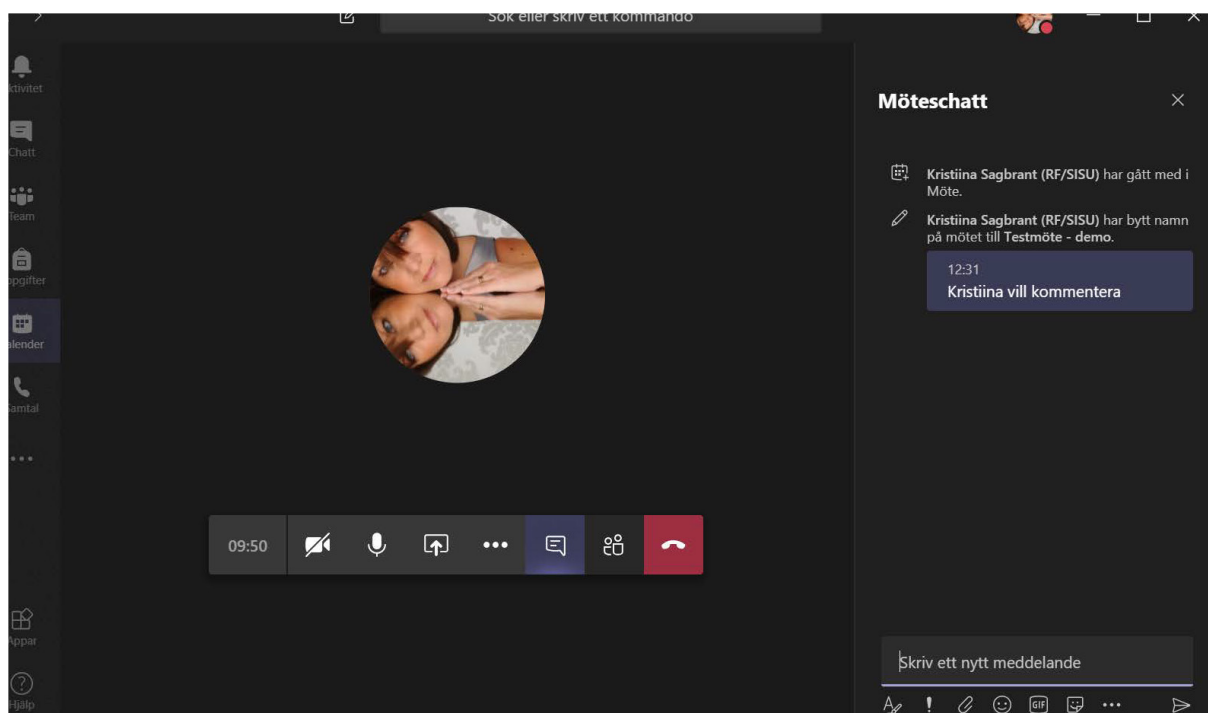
Sök eller skriv ett kommando

ktivitet

Chatt

Team

ppgifter

alender

Samtal

Appar

Hjälp

09:50

Möteschatt

Kristiina Sagbrant (RF/SISU) har gått med i Möte.

Kristiina Sagbrant (RF/SISU) har bytt namn på mötet till Testmöte - demo.

12:31
Kristiina vill kommentera

Skriv ett nytt meddelande

GIF